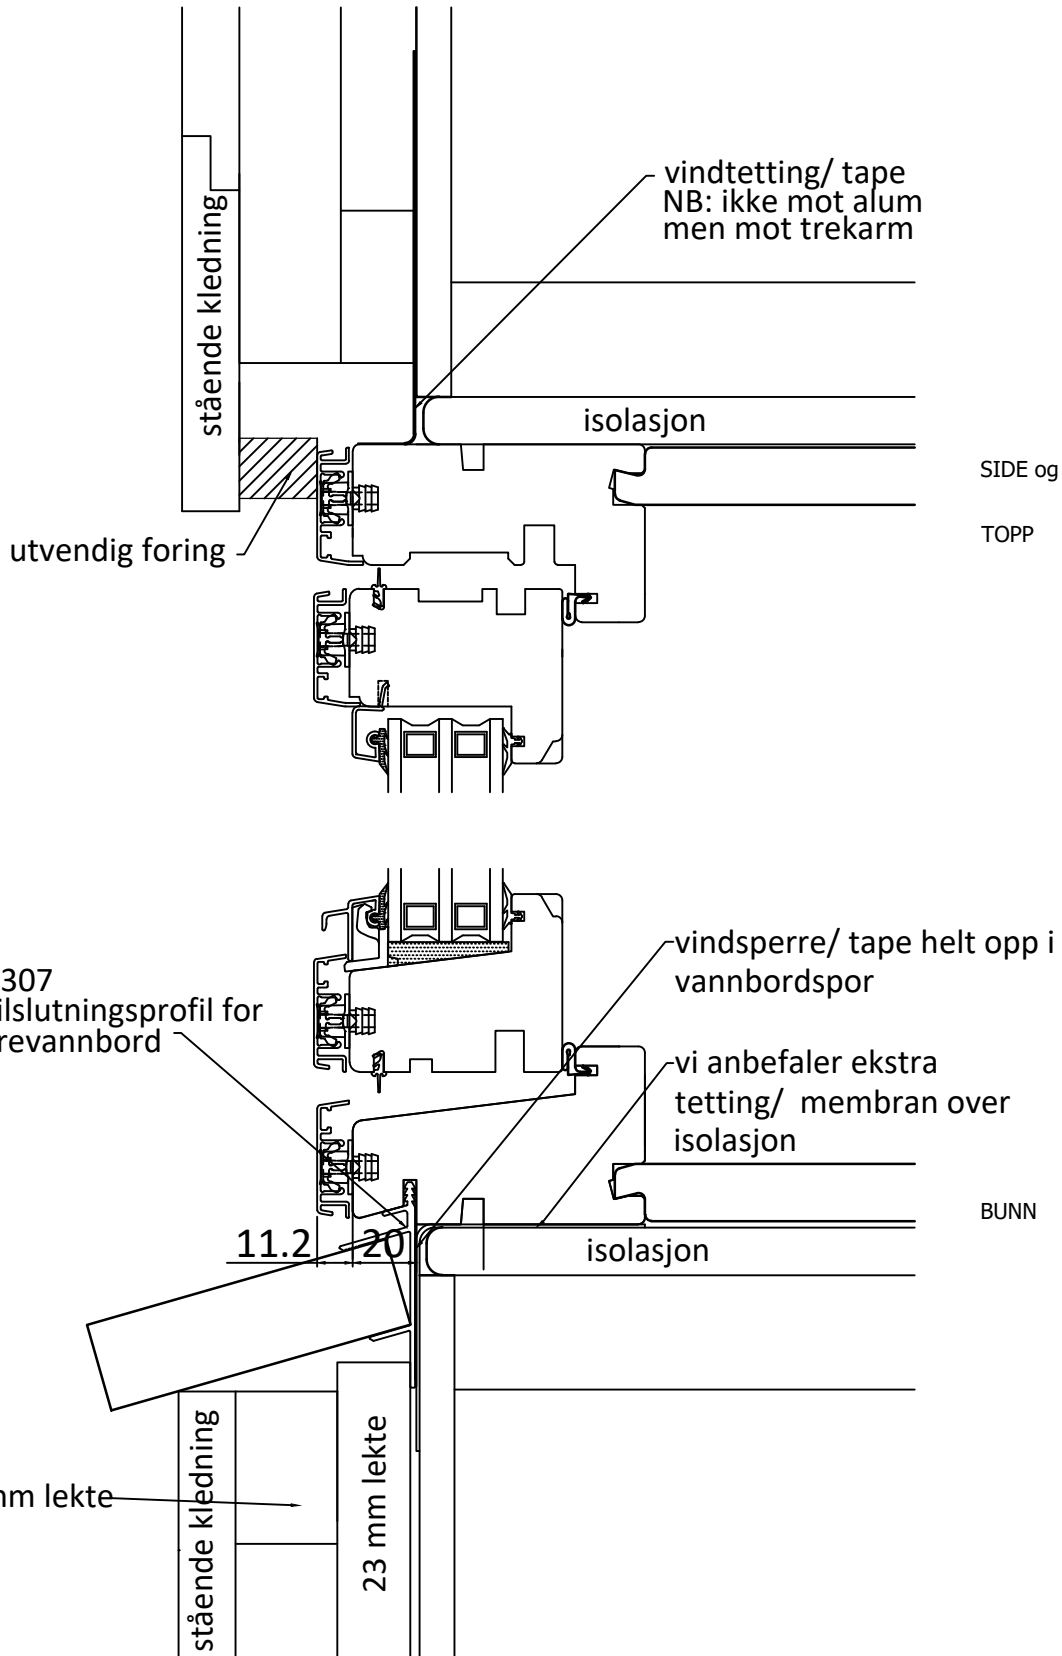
stående kledning

vindtetting/ tape
NB: ikke mot alum
men mot trekarm

isolasjon

SIDE og

TOPP

utvendig foring

307
ilslutningsprofil for
revannbord

vindsperre/ tape helt opp i vannbordspor

vi anbefaler ekstra tetting/ membran over isolasjon

BUNN

11.2

20

isolasjon

stående kledning

23 mm lekte

nm lekte